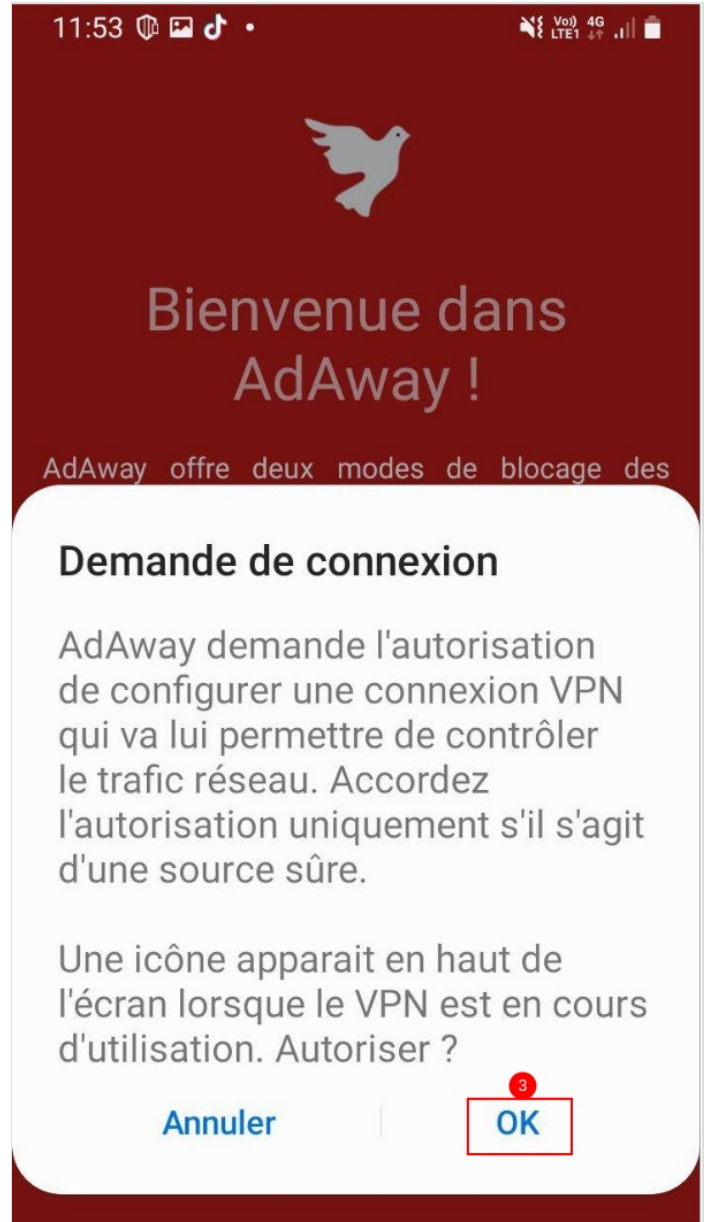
11:53 •
Vo) LTE1 4G

Bienvenue dans AdAway !

AdAway offre deux modes de blocage des

Demande de connexion

AdAway demande l'autorisation de configurer une connexion VPN qui va lui permettre de contrôler le trafic réseau. Accordez l'autorisation uniquement s'il s'agit d'une source sûre.

Une icône apparait en haut de l'écran lorsque le VPN est en cours d'utilisation. Autoriser ?

Annuler

3

OK